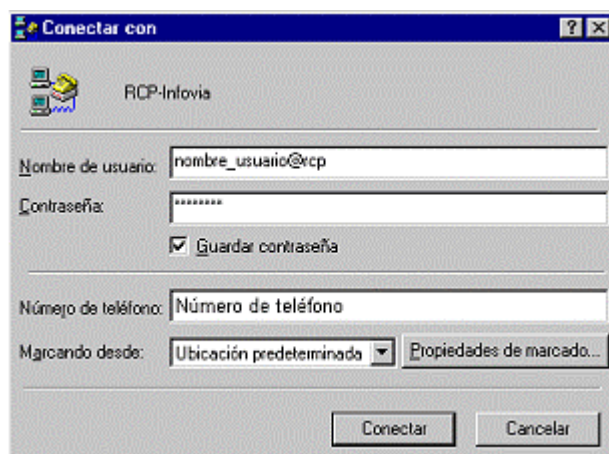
Conectar con

?

X

RCP-Infovia

Nombre de usuario: nombre_usuario@rcp

Contraseña: ********

Guardar contraseña

Número de teléfono: Número de teléfono

Marcando desde: Ubicación predeterminada

Propiedades de marcado...

Conectar

Cancelar